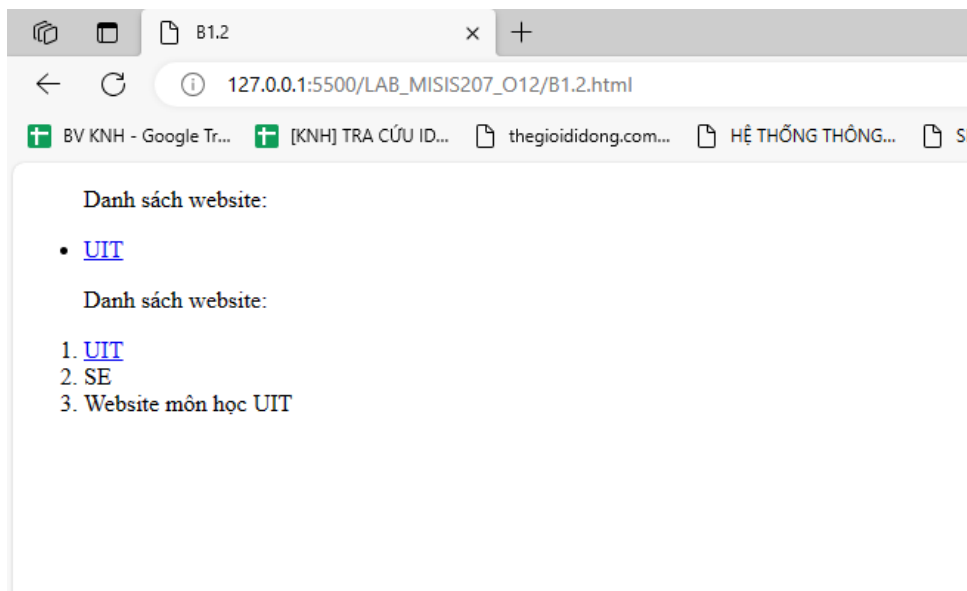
B1.2
×
+

127.0.0.1:5500/LAB_MISIS207_O12/B1.2.html

BV KNH - Google Tr... [KNH] TRA CỨU ID... thegioididong.com... HỆ THỐNG THÔNG... S

Danh sách website:

- UIT

Danh sách website:

1. UIT
2. SE
3. Website môn học UIT